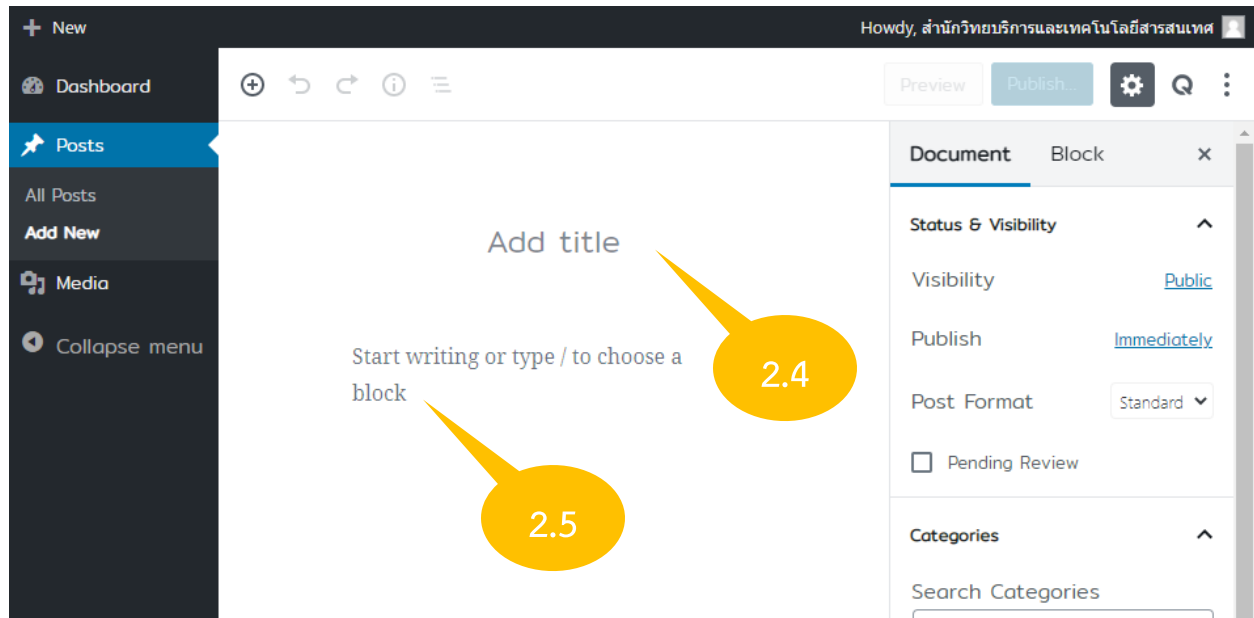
+ New

Howdy, สำนักวิทยบริการและเทคโนโลยีสารสนเทศ

Dashboard

Posts

All Posts

Add New

Media

Collapse menu

Preview

Publish...

Document

Block

×

Status & Visibility

Visibility

Public

Publish

Immediately

Post Format

Standard

Pending Review

Categories

Search Categories

Add title

Start writing or type / to choose a block

2.4

2.5